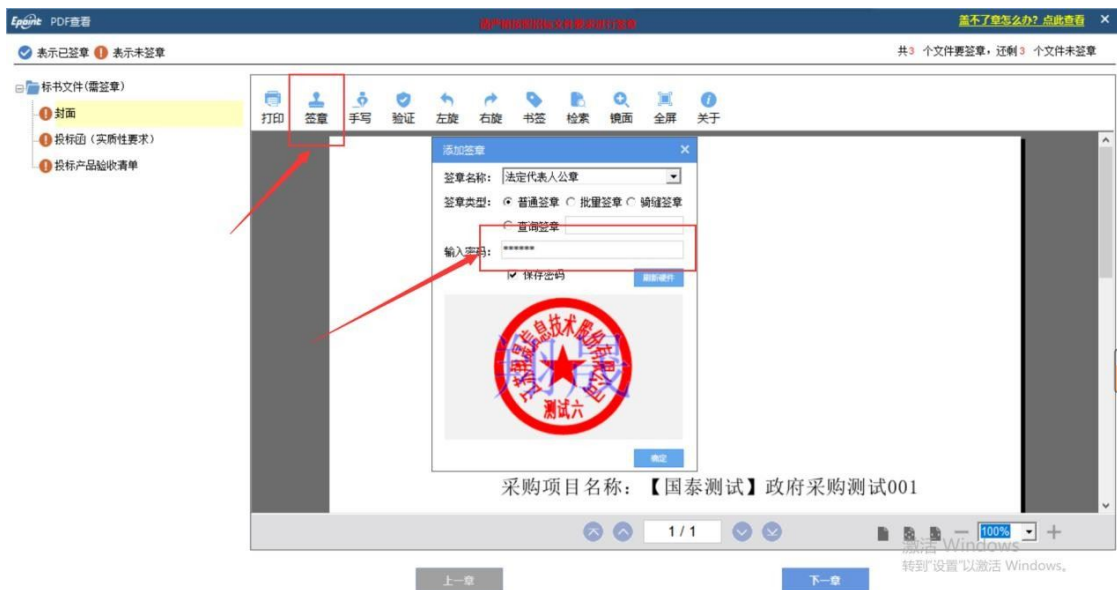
Epoint PDF查看
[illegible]
盖不了章怎么办？点此查看
表示已签章 表示未签章
共3 个文件要签章，还剩3 个文件未签章
标书文件(需签章)
封面
投标函(实质性要求)
投标产品验收清单
打印 签章 手写 验证 左旋 右旋 书签 检索 镜面 全屏 关于
添加签章
签章名称: 法定代表人公章
签章类型: 普通签章 批量签章 骑缝签章
查询签章
输入密码: ******
保存密码
刷新硬件
测试六
确定
采购项目名称：【国泰测试】政府采购测试001
1 / 1
100%
激活 Windows
转到"设置"以激活 Windows。
上一章
下一章